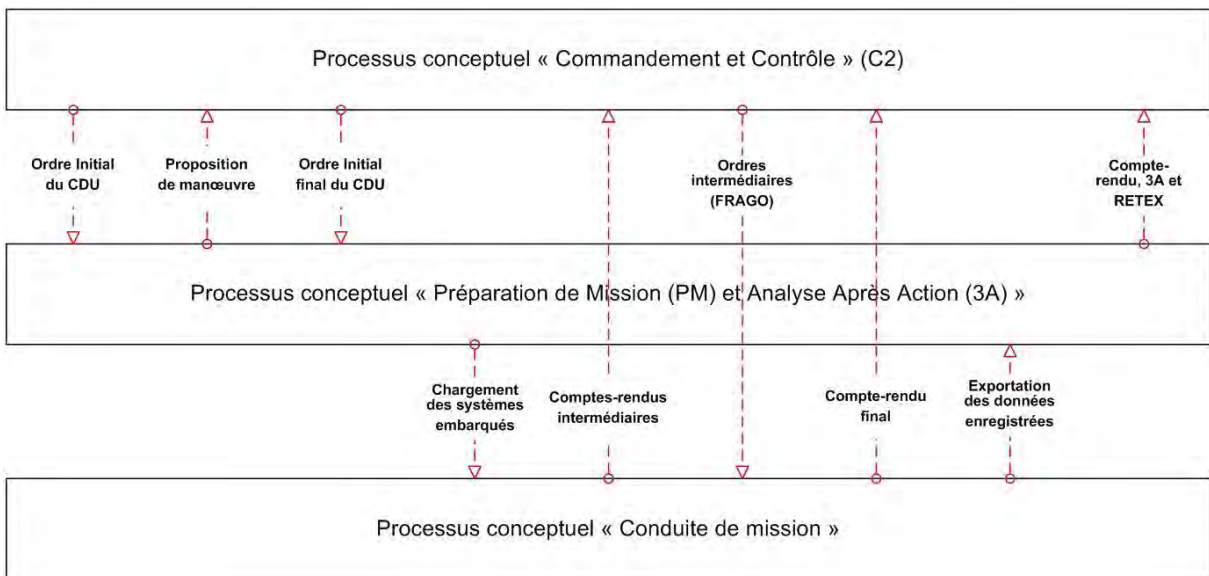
Processus conceptuel « Commandement et Contrôle » (C2)

Ordre Initial du CDU

Proposition de manœuvre

Ordre Initial final du CDU

Ordres intermédiaires (FRAGO)

Compte-rendu, 3A et RETEX

Processus conceptuel « Préparation de Mission (PM) et Analyse Après Action (3A) »

Chargement des systèmes embarqués

Comptes-rendus intermédiaires

Compte-rendu final

Exportation des données enregistrées

Processus conceptuel « Conduite de mission »